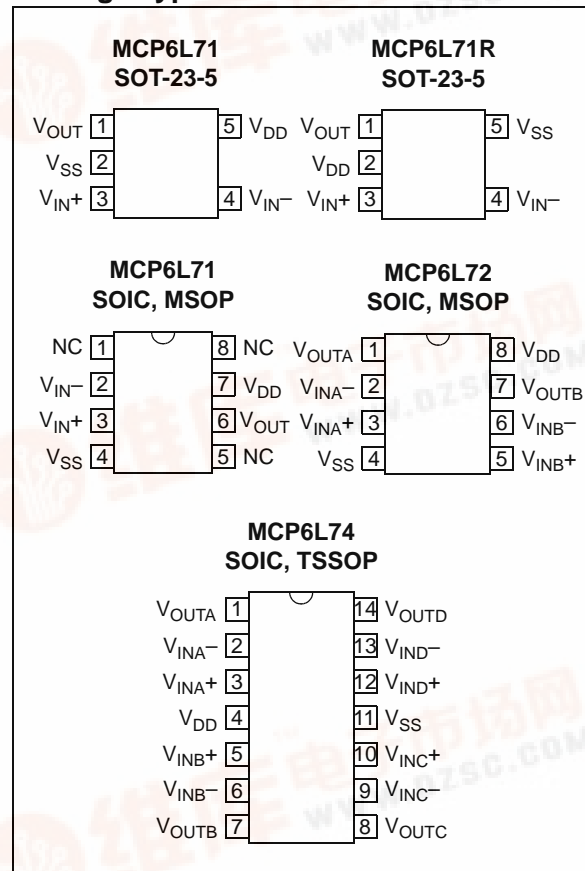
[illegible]

MCP6L71
SOT-23-5

$V_{OUT}$ 1
$V_{SS}$ 2
$V_{IN}+$ 3
5 $V_{DD}$
4 $V_{IN}-$

MCP6L71R
SOT-23-5

$V_{OUT}$ 1
$V_{DD}$ 2
$V_{IN}+$ 3
5 $V_{SS}$
4 $V_{IN}-$

MCP6L71
SOIC, MSOP

NC 1
$V_{IN}-$ 2
$V_{IN}+$ 3
$V_{SS}$ 4
8 NC
7 $V_{DD}$
6 $V_{OUT}$
5 NC

MCP6L72
SOIC, MSOP

$V_{OUTA}$ 1
$V_{INA}-$ 2
$V_{INA}+$ 3
$V_{SS}$ 4
8 $V_{DD}$
7 $V_{OUTB}$
6 $V_{INB}-$
5 $V_{INB}+$

MCP6L74
SOIC, TSSOP

$V_{OUTA}$ 1
$V_{INA}-$ 2
$V_{INA}+$ 3
$V_{DD}$ 4
$V_{INB}+$ 5
$V_{INB}-$ 6
$V_{OUTB}$ 7
14 $V_{OUTD}$
13 $V_{IND}-$
12 $V_{IND}+$
11 $V_{SS}$
10 $V_{INC}+$
9 $V_{INC}-$
8 $V_{OUTC}$